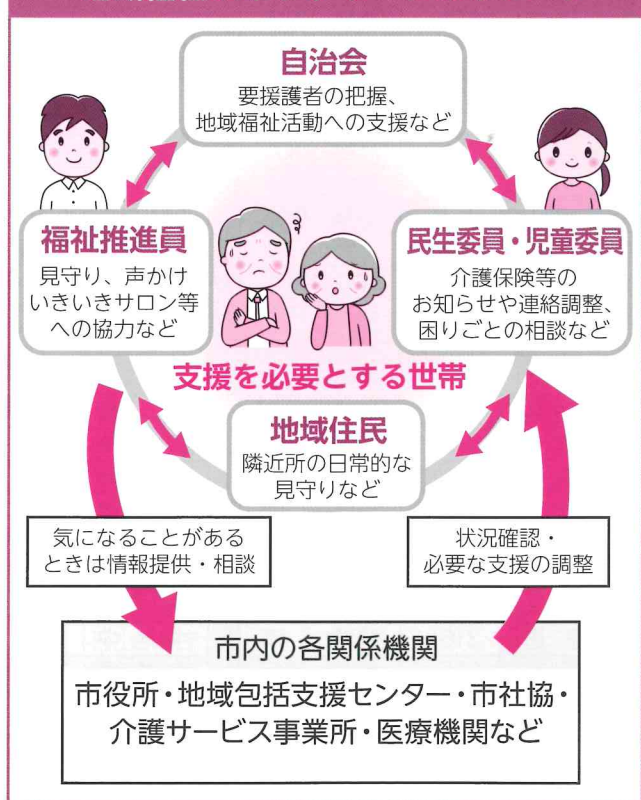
自治会
要援護者の把握、
地域福祉活動への支援など

福祉推進員
見守り、声かけ
いきいきサロン等
への協力など

民生委員・児童委員
介護保険等の
お知らせや連絡調整、
困りごとの相談など

支援を必要とする世帯

地域住民
隣近所の日常的な
見守りなど

気になることがある
ときは情報提供・相談

状況確認・
必要な支援の調整

市内の各関係機関
市役所・地域包括支援センター・市社協・
介護サービス事業所・医療機関など